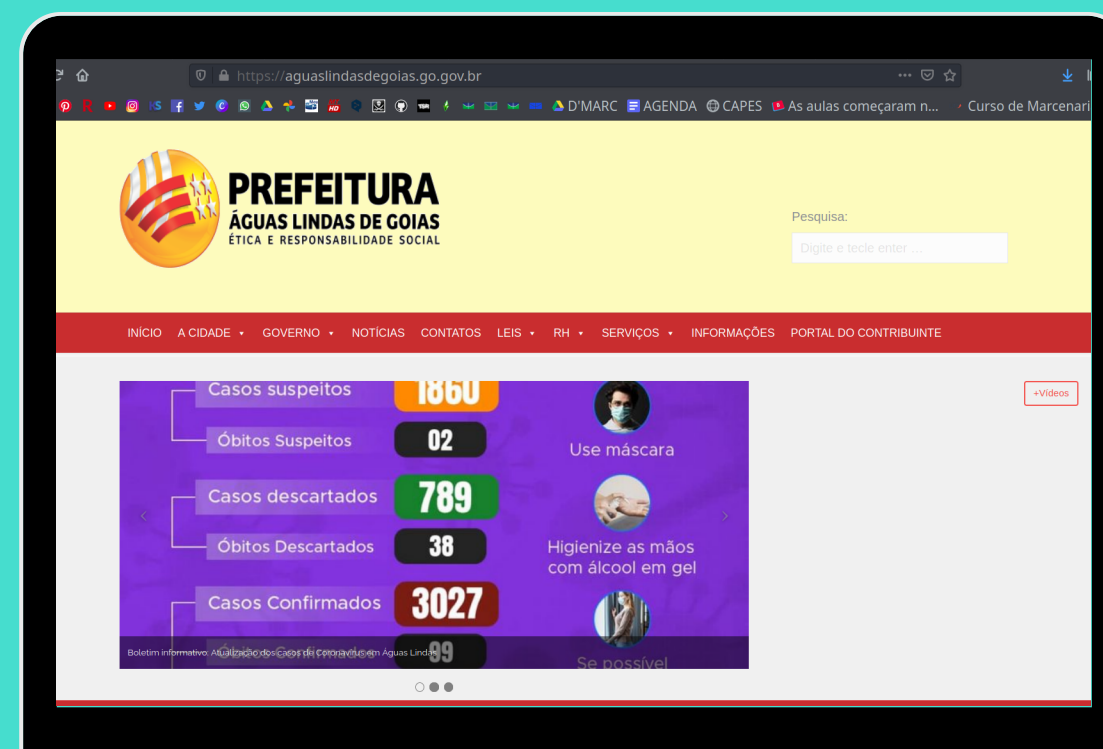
https://aguaslindasdegoias.go.gov.br

D'MARC AGENDA CAPES As aulas começaram n... Curso de Marcenari

PREFEITURA
ÁGUAS LINDAS DE GOIAS
ÉTICA E RESPONSABILIDADE SOCIAL

Pesquisa:
Digite e tecle enter ...

INÍCIO A CIDADE GOVERNO NOTÍCIAS CONTATOS LEIS RH SERVIÇOS INFORMAÇÕES PORTAL DO CONTRIBUINTE

Casos suspeitos 1860
Óbitos Suspeitos 02
Casos descartados 789
Óbitos Descartados 38
Casos Confirmados 3027
99

Use máscara
Higienize as mãos com álcool em gel
Se possível

Boletim informativo: Atualização dos casos do Coronavírus em Águas Lindas

+Vídeos